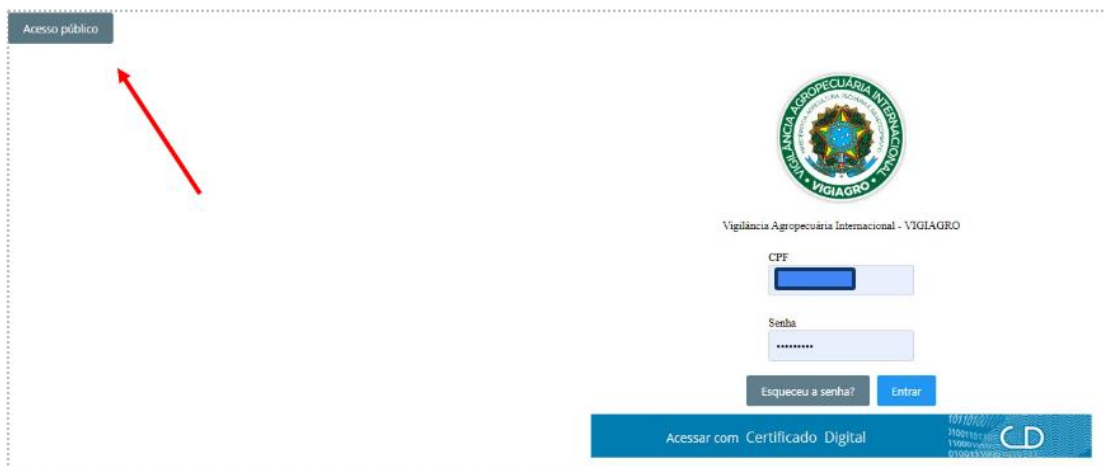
Acesso público

VIGILÂNCIA AGROPECUÁRIA INTERNACIONAL
VIGIAGRO

Vigilância Agropecuária Internacional - VIGIAGRO

CPF

Senha

••••••••••

Esqueceu a senha?

Entrar

Acessar com Certificado Digital

CD